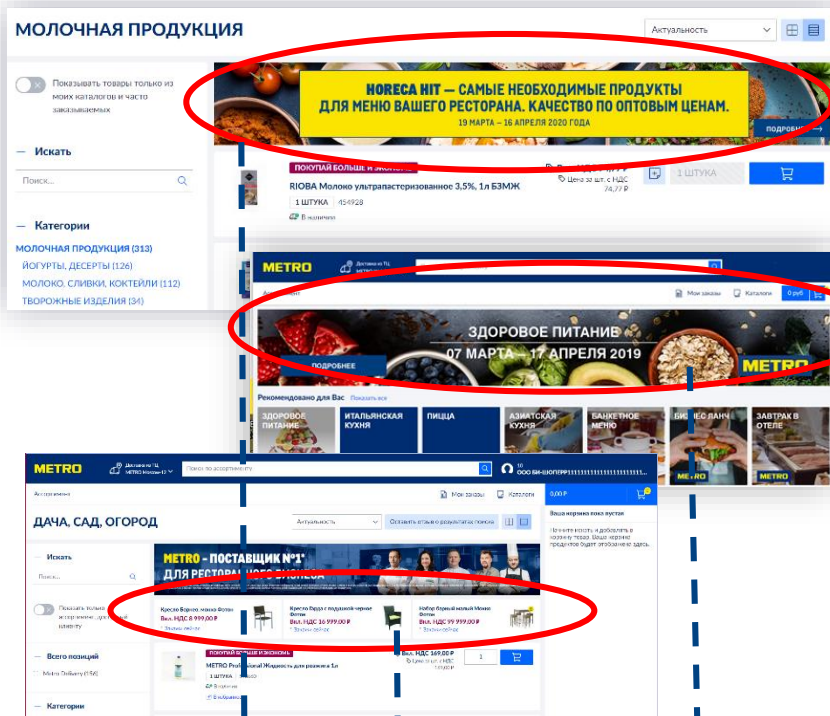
МОЛОЧНАЯ ПРОДУКЦИЯ

Актуальность

Показывать товары только из моих каталогов и часто заказываемых

— Искать

Поиск...

— Категории

МОЛОЧНАЯ ПРОДУКЦИЯ (313)
ЙОГУРТЫ, ДЕСЕРТЫ (126)
МОЛОКО, СЛИВКИ, КОКТЕЙЛИ (112)
ТВОРОЖНЫЕ ИЗДЕЛИЯ (34)

HORECA HIT — САМЫЕ НЕОБХОДИМЫЕ ПРОДУКТЫ ДЛЯ МЕНЮ ВАШЕГО РЕСТОРАНА. КАЧЕСТВО ПО ОПТОВЫМ ЦЕНАМ.
19 МАРТА — 16 АПРЕЛЯ 2020 ГОДА

ПОДРОБНЕЕ

ПОКУПАЙ БОЛЬШЕ И ЭКОНОМЬ

RIOBA Молоко ультрапастеризованное 3,5%, 1л БЗМЖ

1 ШТУКА 454928

В наличии

Цена за шт. с НДС
74,77 ₽

1 ШТУКА

METRO

Мои заказы Каталоги 0 руб

ЗДОРОВОЕ ПИТАНИЕ
07 МАРТА — 17 АПРЕЛЯ 2019

ПОДРОБНЕЕ

METRO

Рекомендовано для Вас Показать все

ЗДОРОВОЕ ПИТАНИЕ
ИТАЛЬЯНСКАЯ КУХНЯ
ПИЦЦА
АЗИАТСКАЯ КУХНЯ
БАНКЕТНОЕ МЕНЮ
БИЗНЕС ЛАНЧ
ЗАВТРАК В ОТЕЛЕ

METRO

Поиск по ассортименту

Ассортимент

Мои заказы Каталоги

0,00 ₽

Ваша корзина пока пуста

ДАЧА, САД, ОГОРОД

Актуальность

Оставить отзыв о результатах поиска

— Искать

Поиск...

Показать только ассортимент

— Всего позиций

Metro Delivery (156)

— Категории

METRO – ПОСТАВЩИК №1* ДЛЯ РЕСТОРАННОГО БИЗНЕСА

Кресло Борнео, мокко Фотон
Вкл. НДС 8 999,00 ₽
Закажи сейчас

Кресло Бордо с подушкой черное Фотон
Вкл. НДС 16 999,00 ₽
Закажи сейчас

Набор боровый малый Монако Фотон
Вкл. НДС 99 999,00 ₽
Закажи сейчас

ПОКУПАЙ БОЛЬШЕ И ЭКОНОМЬ

METRO Professional Жидкость для розжига 1л

1 ШТУКА

В наличии

Вкл. НДС 169,00 ₽

1